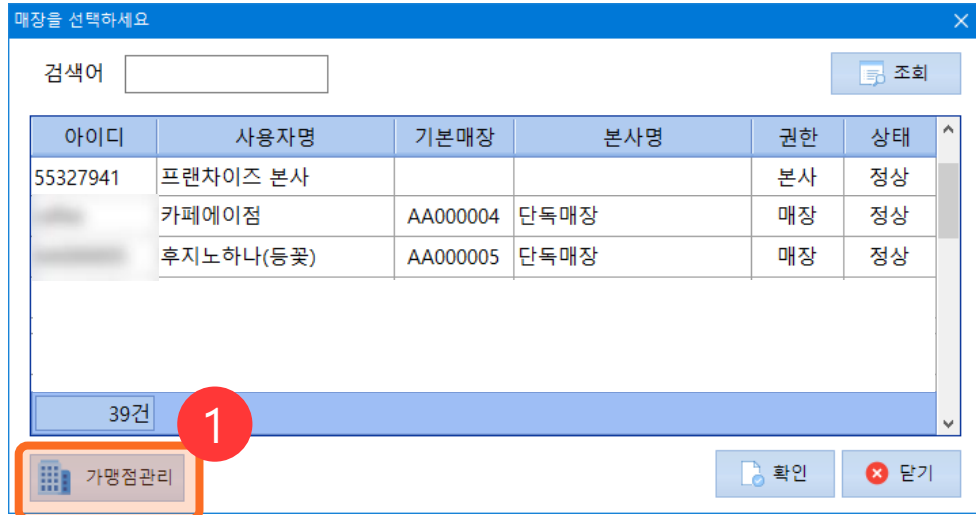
매장을 선택하세요

검색어

조회

| 아이디 | 사용자명 | 기본매장 | 본사명 | 권한 | 상태 |
|---|---|---|---|---|---|
| 55327941 | 프랜차이즈 본사 | | | 본사 | 정상 |
| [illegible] | 카페에이점 | AA000004 | 단독매장 | 매장 | 정상 |
| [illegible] | 후지노하나(등꽃) | AA000005 | 단독매장 | 매장 | 정상 |

39건

1

가맹점관리

확인

닫기